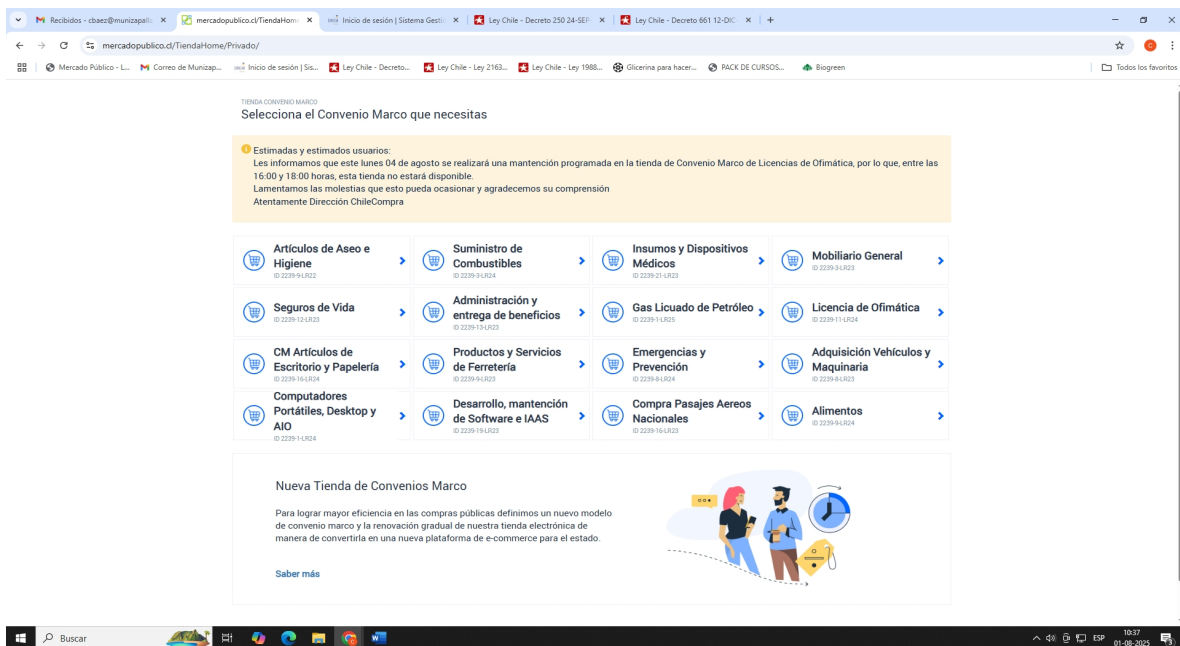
Recibidos - cbaez@munizapall ×
mercadopublico.cl/TiendaHom ×
Inicio de sesión | Sistema Gesti ×
Ley Chile - Decreto 250 24-SEP ×
Ley Chile - Decreto 661 12-DIC ×
+

mercadopublico.cl/TiendaHome/Privado/

Mercado Público - L... | Correo de Municzap... | Inicio de sesión | Sis... | Ley Chile - Decreto... | Ley Chile - Ley 2163... | Ley Chile - Ley 1988... | Glicerina para hacer... | PACK DE CURSOS... | Biogreen | Todos los favoritos

TIENDA CONVENIO MARCO
Selecciona el Convenio Marco que necesitas

Estimadas y estimados usuarios:
Les informamos que este lunes 04 de agosto se realizará una mantención programada en la tienda de Convenio Marco de Licencias de Ofimática, por lo que, entre las 16:00 y 18:00 horas, esta tienda no estará disponible.
Lamentamos las molestias que esto pueda ocasionar y agradecemos su comprensión
Atentamente Dirección ChileCompra

Artículos de Aseo e Higiene
ID 2239-9-LR22

Suministro de Combustibles
ID 2239-3-LR24

Insumos y Dispositivos Médicos
ID 2239-21-LR23

Mobiliario General
ID 2239-3-LR23

Seguros de Vida
ID 2239-12-LR23

Administración y entrega de beneficios
ID 2239-13-LR23

Gas Licuado de Petróleo
ID 2239-1-LR25

Licencia de Ofimática
ID 2239-11-LR24

CM Artículos de Escritorio y Papelería
ID 2239-16-LR24

Productos y Servicios de Ferretería
ID 2239-9-LR23

Emergencias y Prevención
ID 2239-8-LR24

Adquisición Vehículos y Maquinaria
ID 2239-8-LR23

Computadores Portátiles, Desktop y AIO
ID 2239-1-LR24

Desarrollo, mantención de Software e IAAS
ID 2239-19-LR23

Compra Pasajes Aereos Nacionales
ID 2239-16-LR23

Alimentos
ID 2239-9-LR24

Nueva Tienda de Convenios Marco

Para lograr mayor eficiencia en las compras públicas definimos un nuevo modelo de convenio marco y la renovación gradual de nuestra tienda electrónica de manera de convertirla en una nueva plataforma de e-commerce para el estado.

Saber más

Buscar
ESP 10:37 01-08-2025